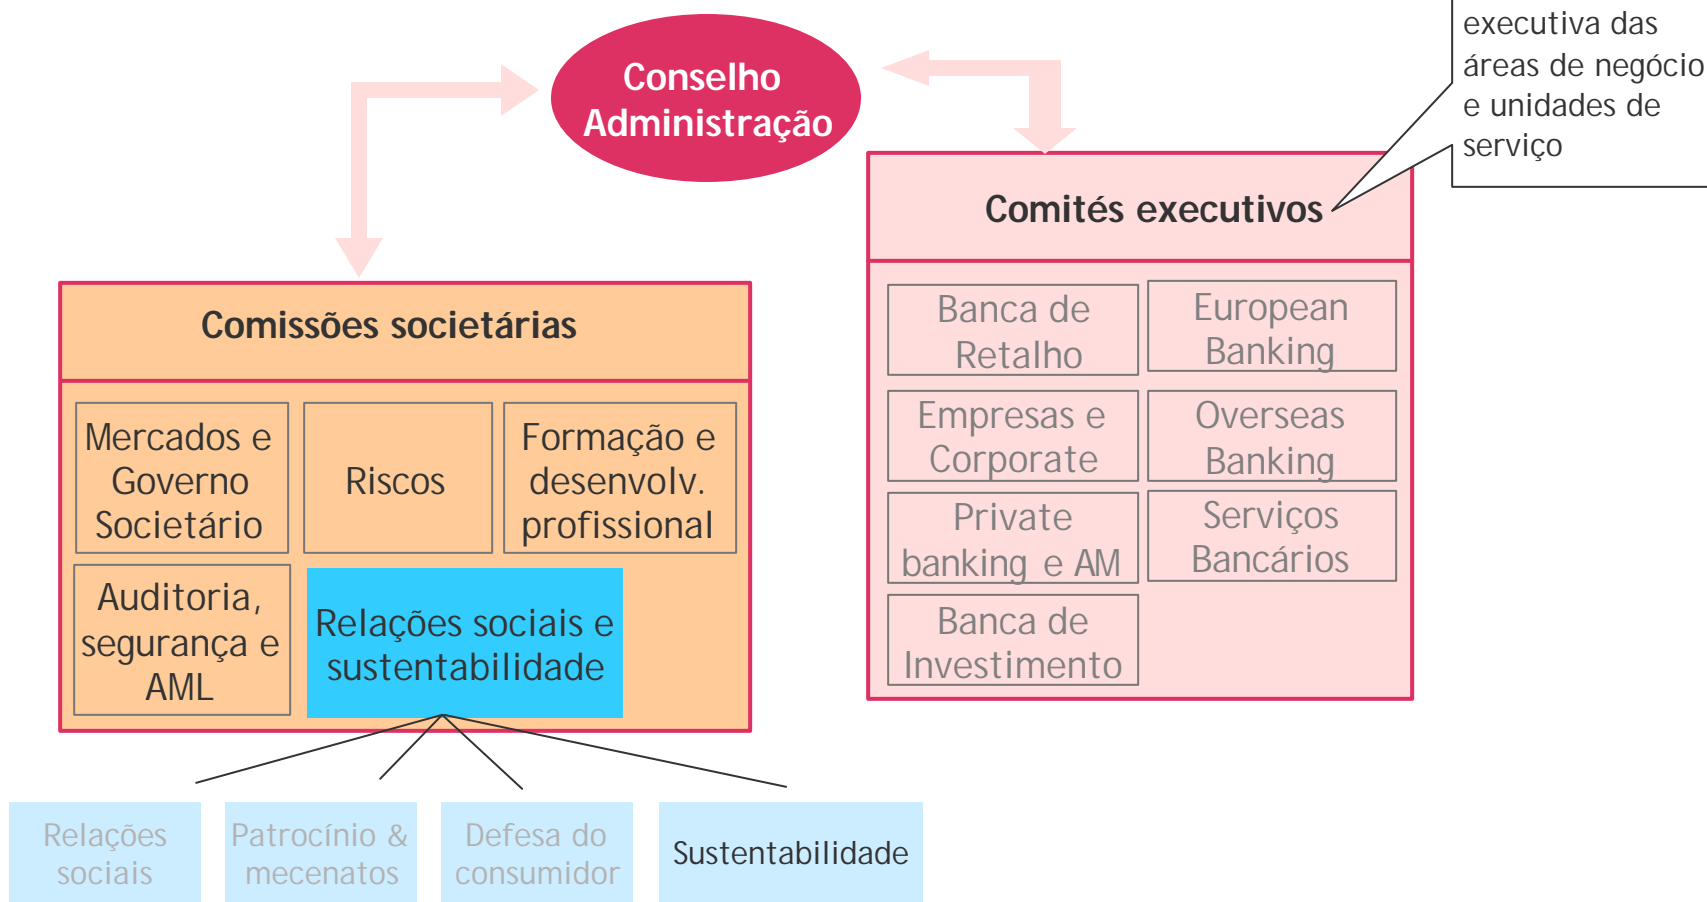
executiva das áreas de negócio e unidades de serviço

Conselho Administração

Comités executivos

Banca de Retalho

European Banking

Empresas e Corporate

Overseas Banking

Private banking e AM

Serviços Bancários

Banca de Investimento

Comissões societárias

Mercados e Governo Societário

Riscos

Formação e desenvolv. profissional

Auditoria, segurança e AML

Relações sociais e sustentabilidade

Relações sociais

Patrocínio & mecenatos

Defesa do consumidor

Sustentabilidade